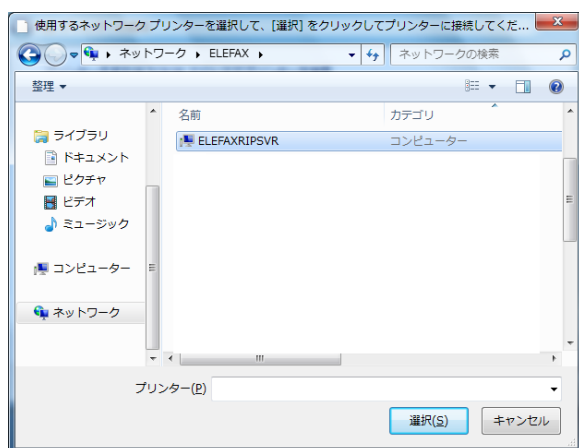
使用するネットワーク プリンターを選択して、[選択] をクリックしてプリンターに接続してくだ...

ネットワーク ▸ ELEFAX ▸

ネットワークの検索

整理 ▾

名前

カテゴリ

ライブラリ

ドキュメント

ピクチャ

ビデオ

ミュージック

コンピューター

ネットワーク

ELEFAXRIPSVR

コンピューター

プリンター(P)

選択(S)

キャンセル